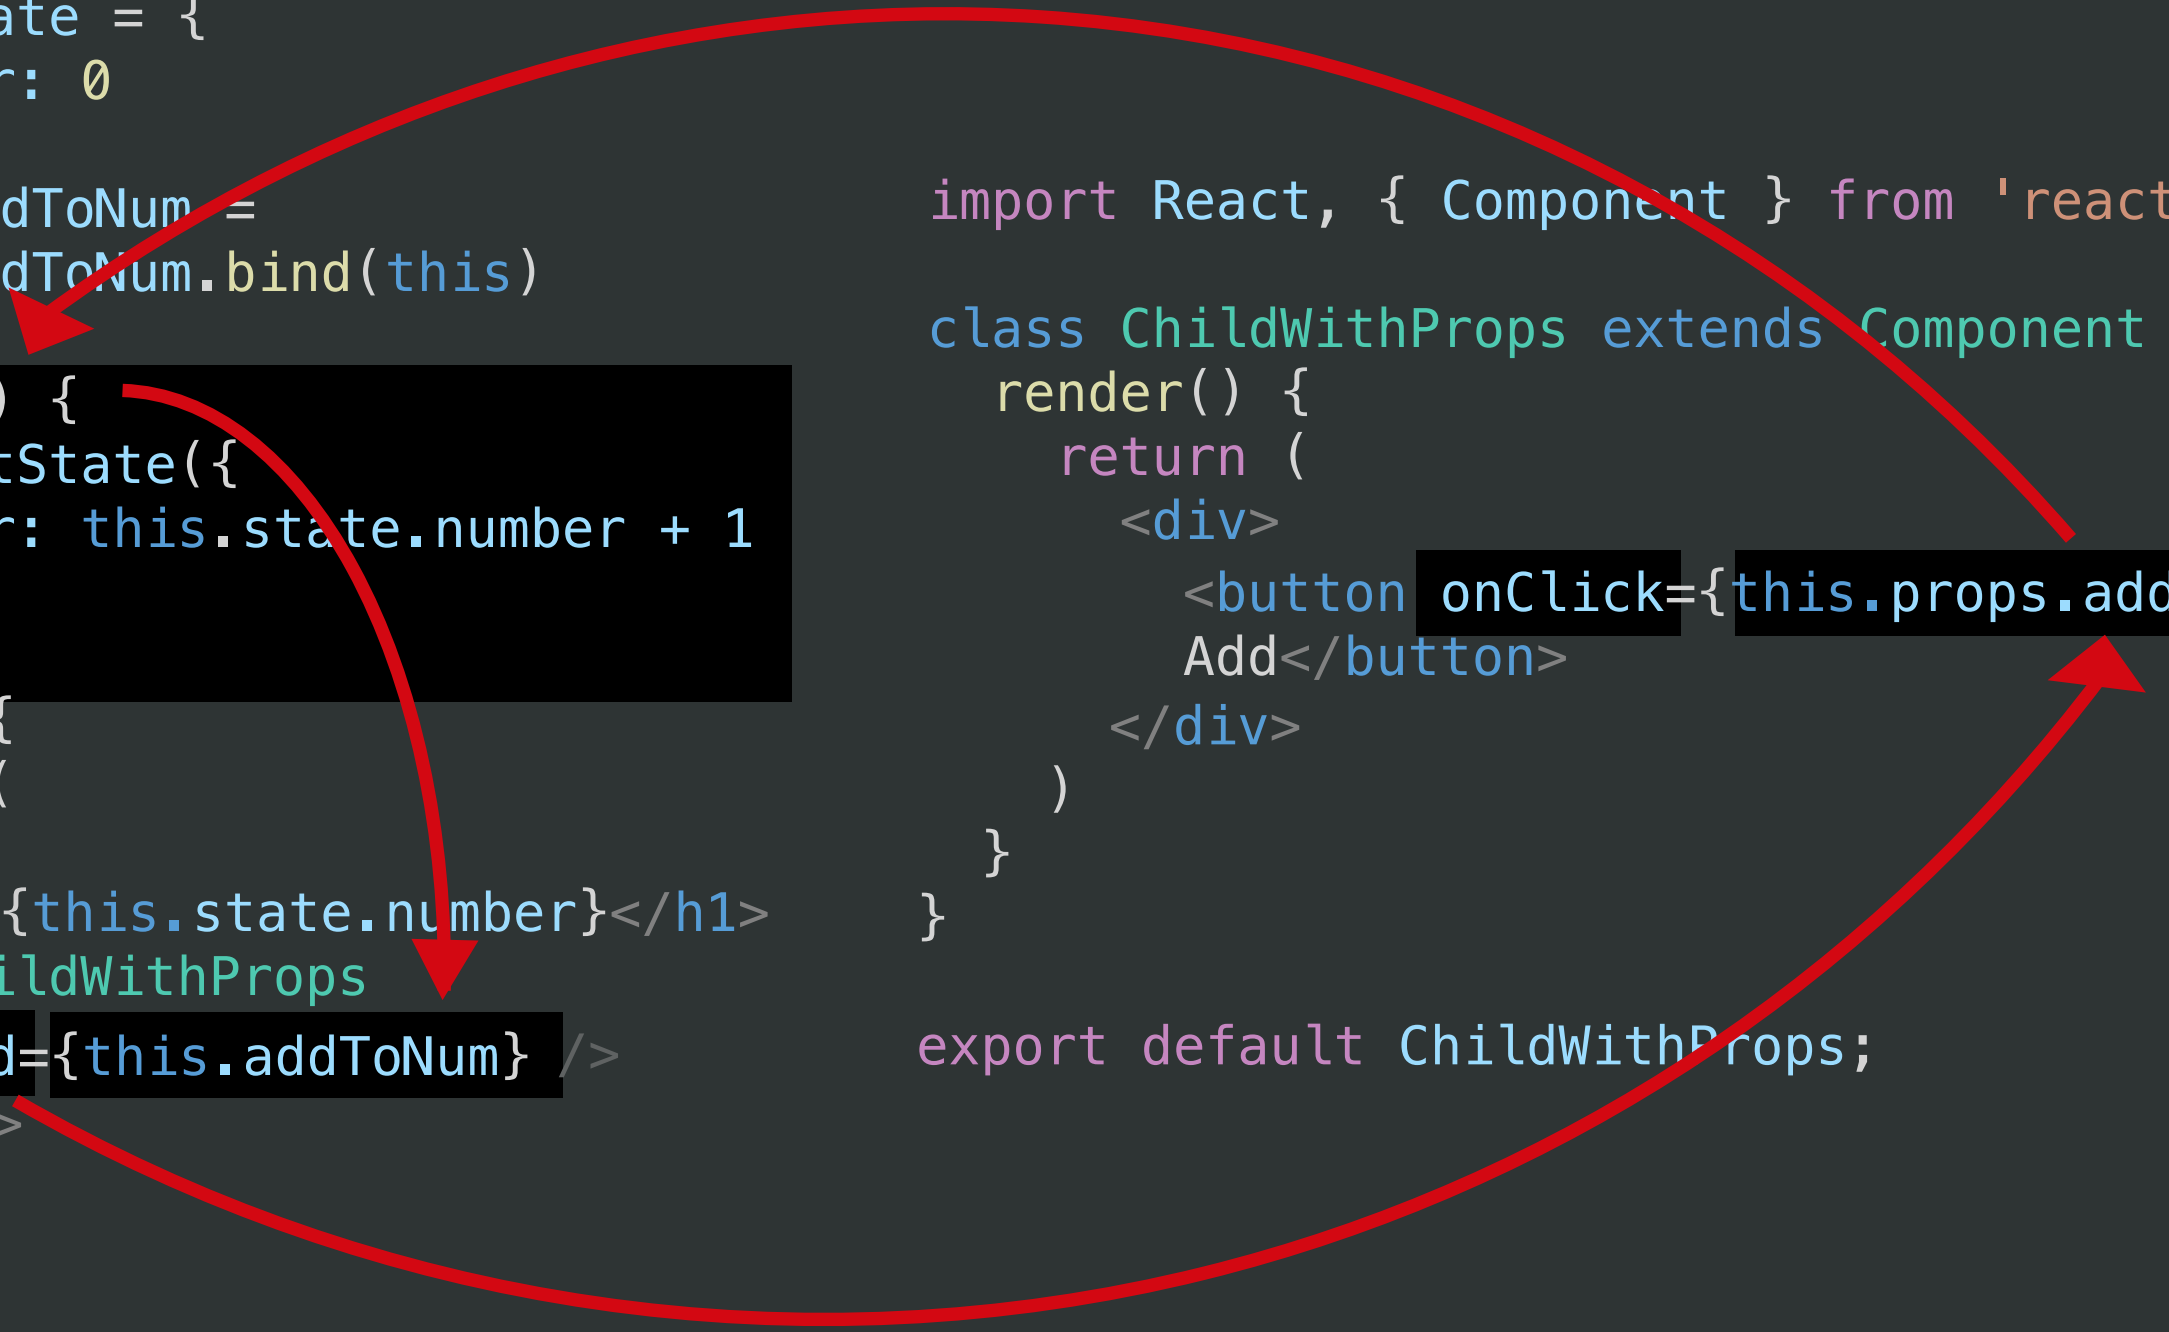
ate = {
r: 0

dToNum =
dToNum.bind(this)

) {
tState({
r: this.state.number + 1

{
(

{this.state.number}</h1>
ildWithProps
d={this.addToNum} />
>

import React, { Component } from 'react

class ChildWithProps extends Component
render() {
return (
<div>
<button onClick={this.props.add
Add</button>
</div>
)
}
}

export default ChildWithProps;